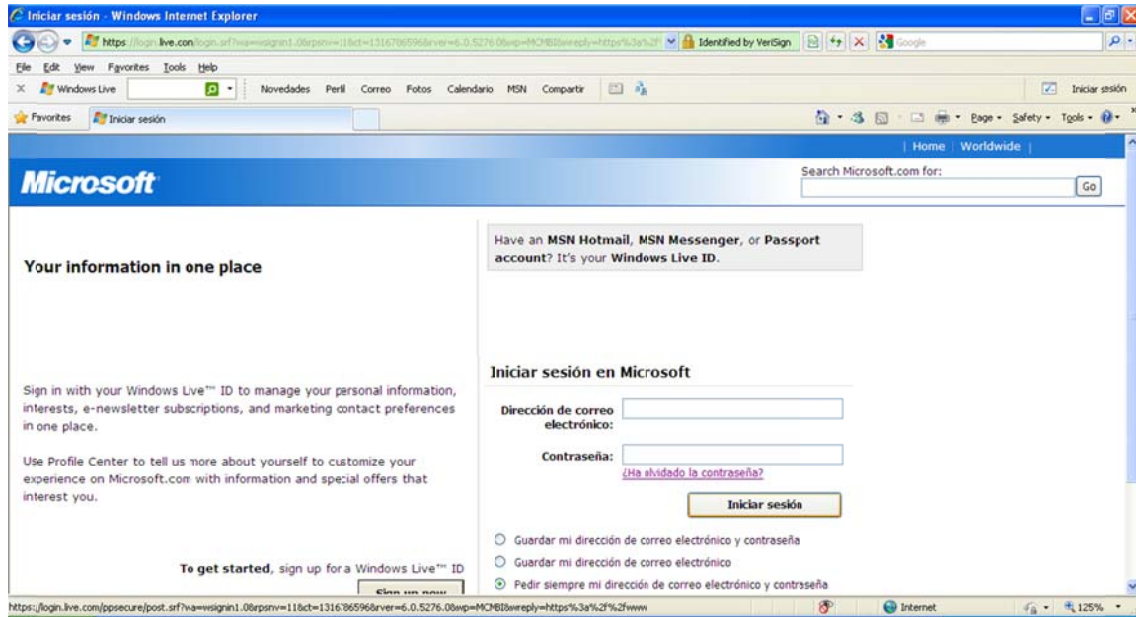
Iniciar sesión - Windows Internet Explorer

https://login.live.com/login.srf?wa=wsignin1.0&rpsnv=11&ct=1316786596&rver=6.0.5276.0&wp=MCMBI&wreply=https%3a%2f

Identified by VeriSign

Google

File Edit View Favorites Tools Help

Windows Live

Novedades Perfil Correo Fotos Calendario MSN Compartir

Iniciar sesión

Favorites

Iniciar sesión

Page Safety Tools

Home | Worldwide

Microsoft

Search Microsoft.com for:

Go

Your information in one place

Have an MSN Hotmail, MSN Messenger, or Passport account? It's your Windows Live ID.

Iniciar sesión en Microsoft

Sign in with your Windows Live™ ID to manage your personal information, interests, e-newsletter subscriptions, and marketing contact preferences in one place.

Dirección de correo electrónico:

Contraseña:

¿Ha olvidado la contraseña?

Use Profile Center to tell us more about yourself to customize your experience on Microsoft.com with information and special offers that interest you.

Iniciar sesión

Guardar mi dirección de correo electrónico y contraseña

Guardar mi dirección de correo electrónico

To get started, sign up for a Windows Live™ ID

Pedir siempre mi dirección de correo electrónico y contraseña

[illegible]

https://login.live.com/ppsecure/post.srf?wa=wsignin1.0&rpsnv=11&ct=1316865968&rver=6.0.5276.0&wp=MCMBI&wreply=https%3a%2f%2fwww

Internet

125%